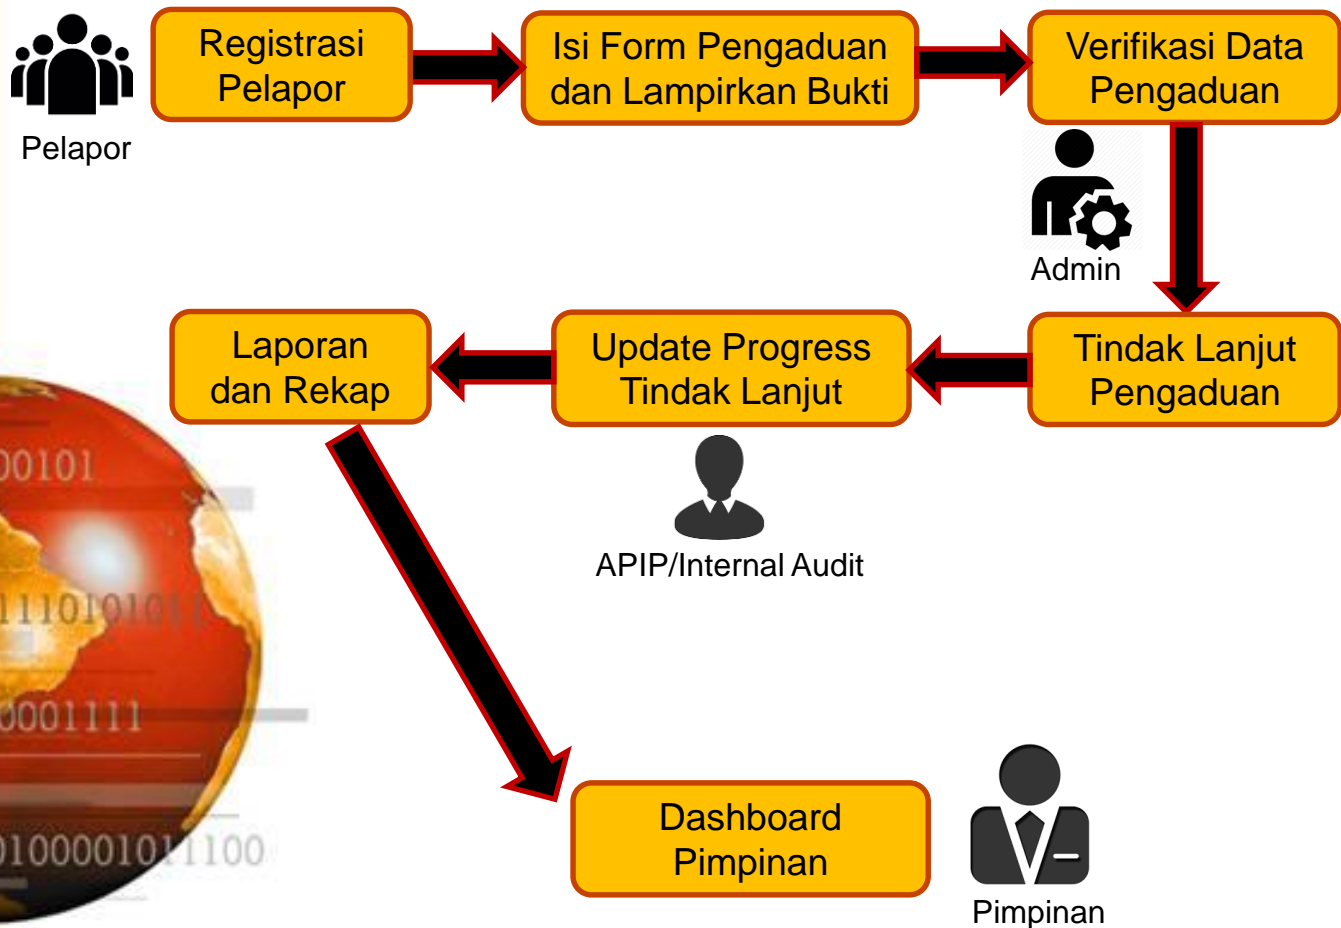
Pelapor

Registrasi Pelapor

Isi Form Pengaduan dan Lampirkan Bukti

Verifikasi Data Pengaduan

Admin

Tindak Lanjut Pengaduan

Update Progress Tindak Lanjut

APIP/Internal Audit

Laporan dan Rekap

00101

11101010

0001111

0100001011100

Dashboard Pimpinan

Pimpinan